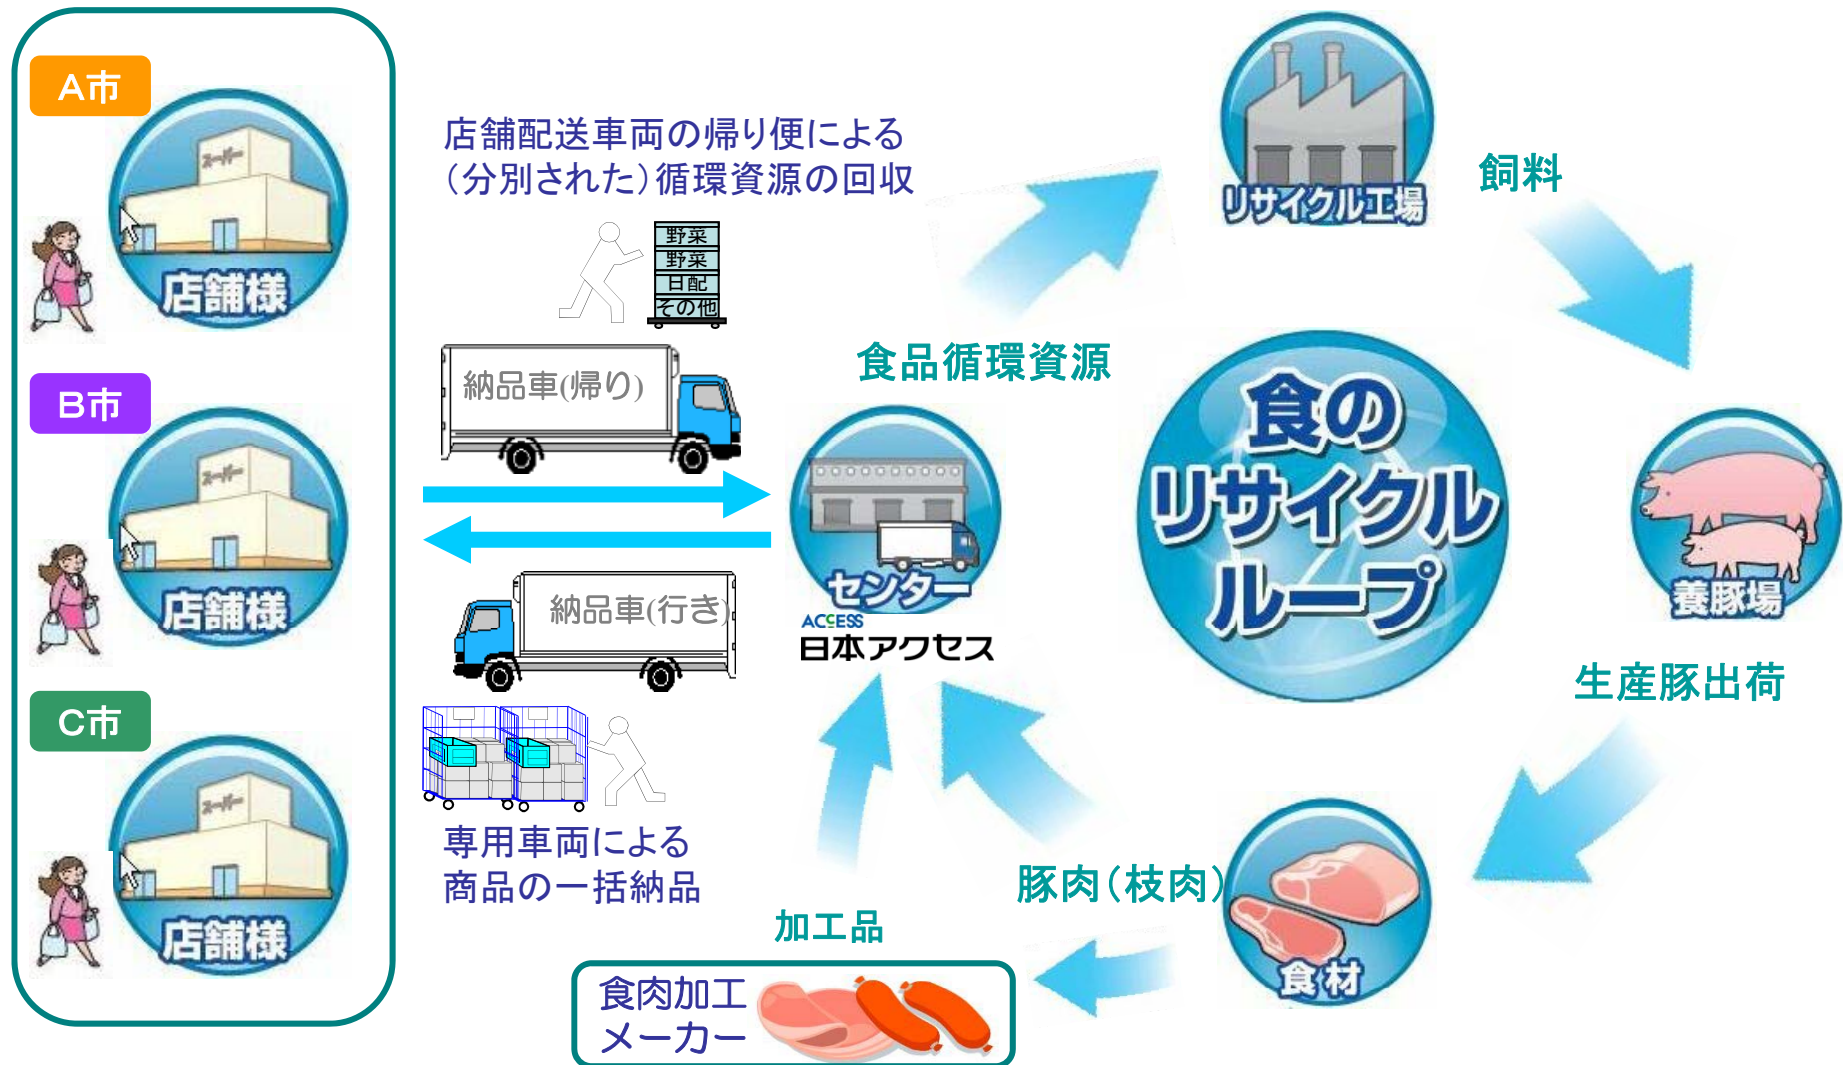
A市

スーパー

店舗様

B市

スーパー

店舗様

C市

スーパー

店舗様

店舗配送車両の帰り便による
(分別された)循環資源の回収

野菜
野菜
日配
その他

納品車(帰り)

納品車(行き)

専用車両による
商品の一括納品

食品循環資源

センター

ACCESS
日本アクセス

リサイクル工場

飼料

食の
リサイクル
ループ

養豚場

生産豚出荷

食材

豚肉(枝肉)

加工品

食肉加工
メーカー